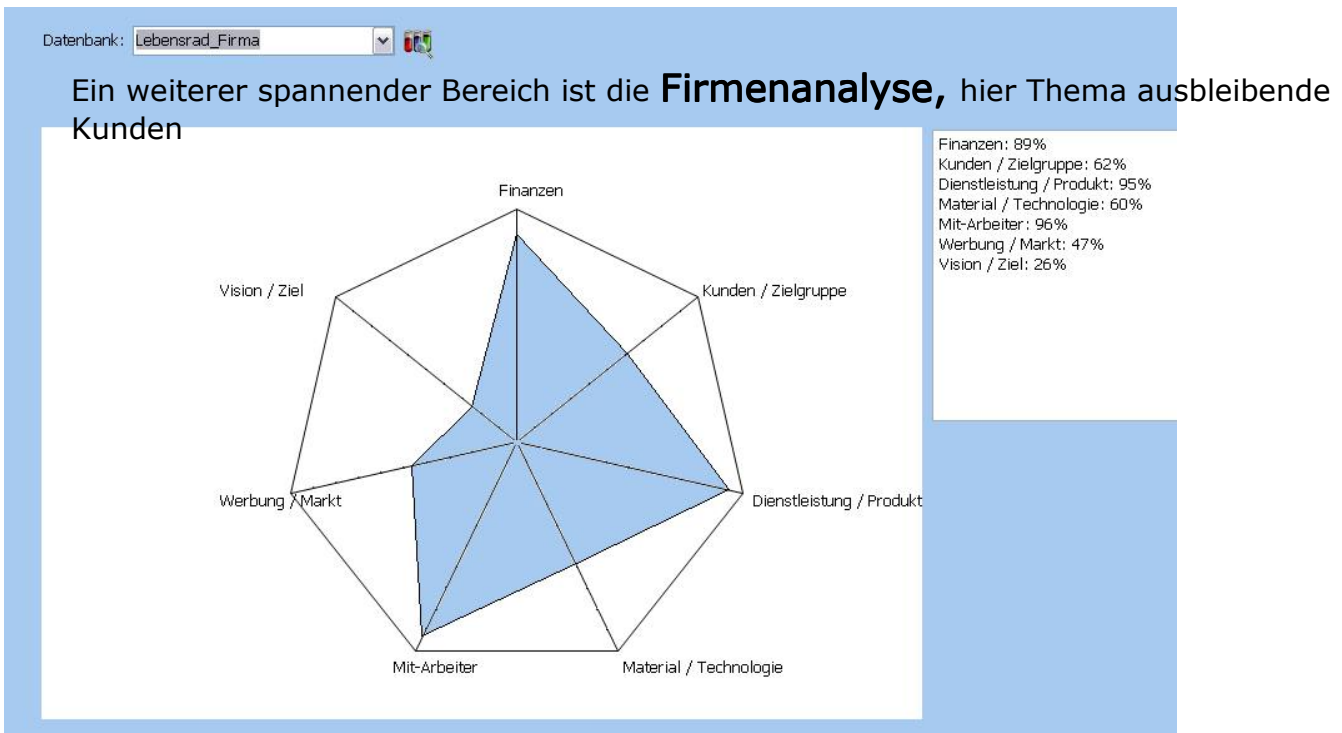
Datenbank: Lebensrad_Firma

Ein weiterer spannender Bereich ist die **Firmenanalyse,** hier Thema ausbleibende Kunden

Finanzen

Kunden / Zielgruppe

Dienstleistung / Produkt

Material / Technologie

Mit-Arbeiter

Werbung / Markt

Vision / Ziel

Finanzen: 89%
Kunden / Zielgruppe: 62%
Dienstleistung / Produkt: 95%
Material / Technologie: 60%
Mit-Arbeiter: 96%
Werbung / Markt: 47%
Vision / Ziel: 26%